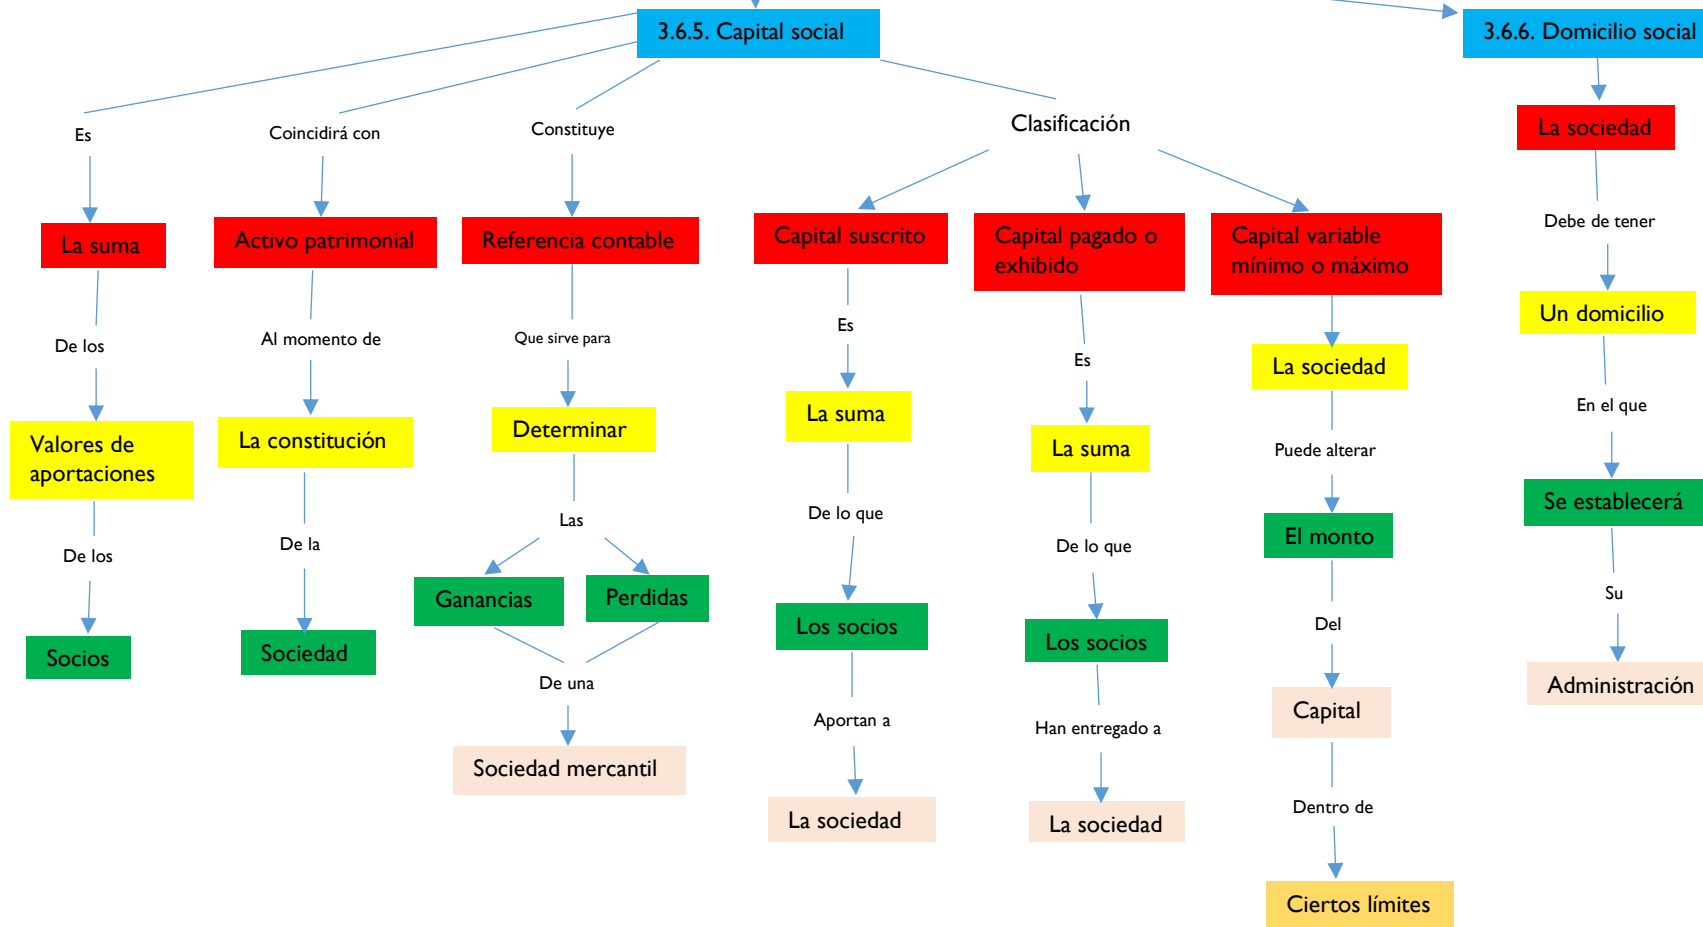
3.6.5. Capital social

Es
La suma
De los
Valores de aportaciones
De los
Socios

Coincidirá con
Activo patrimonial
Al momento de
La constitución
De la
Sociedad

Constituye
Referencia contable
Que sirve para
Determinar
Las
Ganancias
Perdidas
De una
Sociedad mercantil

Clasificación

Capital suscrito
Es
La suma
De lo que
Los socios
Aportan a
La sociedad

Capital pagado o exhibido
Es
La suma
De lo que
Los socios
Han entregado a
La sociedad

Capital variable mínimo o máximo
La sociedad
Puede alterar
El monto
Del
Capital
Dentro de
Ciertos límites

3.6.6. Domicilio social
La sociedad
Debe de tener
Un domicilio
En el que
Se establecerá
Su
Administración